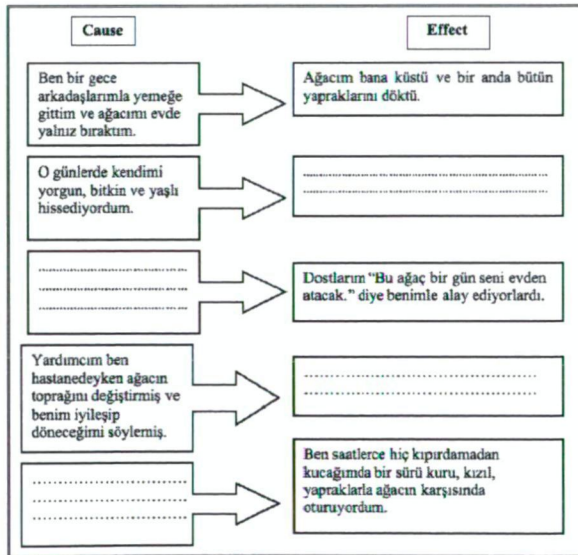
| Cause | Effect |
|---|---|
| Ben bir gece arkadaşlarımla yemeğe gittim ve ağacımı evde yalnız bıraktım. | Ağacım bana küstü ve bir anda bütün yapraklarını döktü. |
| O günlerde kendimi yorgun, bitkin ve yaşlı hissediyordum. | .................................................. .................................................. |
| .................................................. .................................................. .................................................. | Dostlarım "Bu ağaç bir gün seni evden atacak." diye benimle alay ediyorlardı. |
| Yardımcım ben hastanedeyken ağacın toprağını değiştirmiş ve benim iyileşip döneceğimi söylemiş. | .................................................. .................................................. |
| .................................................. .................................................. .................................................. | Ben saatlerce hiç kıpırdamadan kucağımda bir sürü kuru, kızıl, yapraklarla ağacın karşısında oturuyordum. |